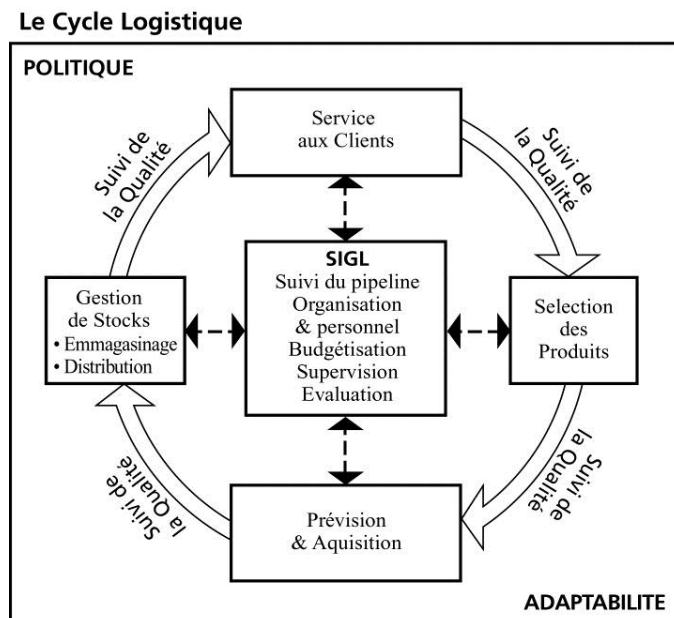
Le Cycle Logistique

POLITIQUE

Service aux Clients

Suivi de la Qualité

Suivi de la Qualité

SIGL
Suivi du pipeline
Organisation & personnel
Budgétisation
Supervision
Evaluation

Gestion de Stocks
• Emmagasinage
• Distribution

Selection des Produits

Suivi de la Qualité

Suivi de la Qualité

Prévision & Aquisition

ADAPTABILITE